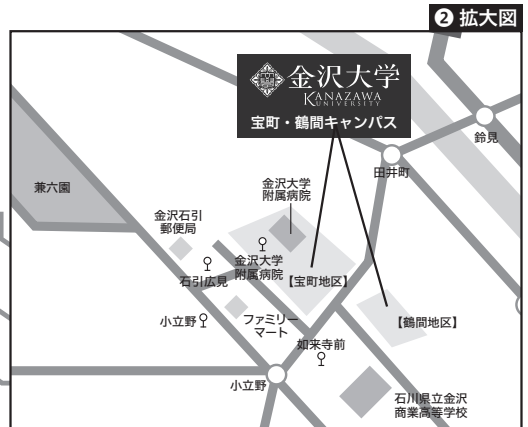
❷ 拡大図

金沢大学
KANAZAWA UNIVERSITY
宝町・鶴間キャンパス

鈴見

田井町

兼六園

金沢大学附属病院

金沢石引郵便局

石引広見

金沢大学附属病院

【宝町地区】

【鶴間地区】

小立野

ファミリーマート

加来寺前

小立野

石川県立金沢商業高等学校